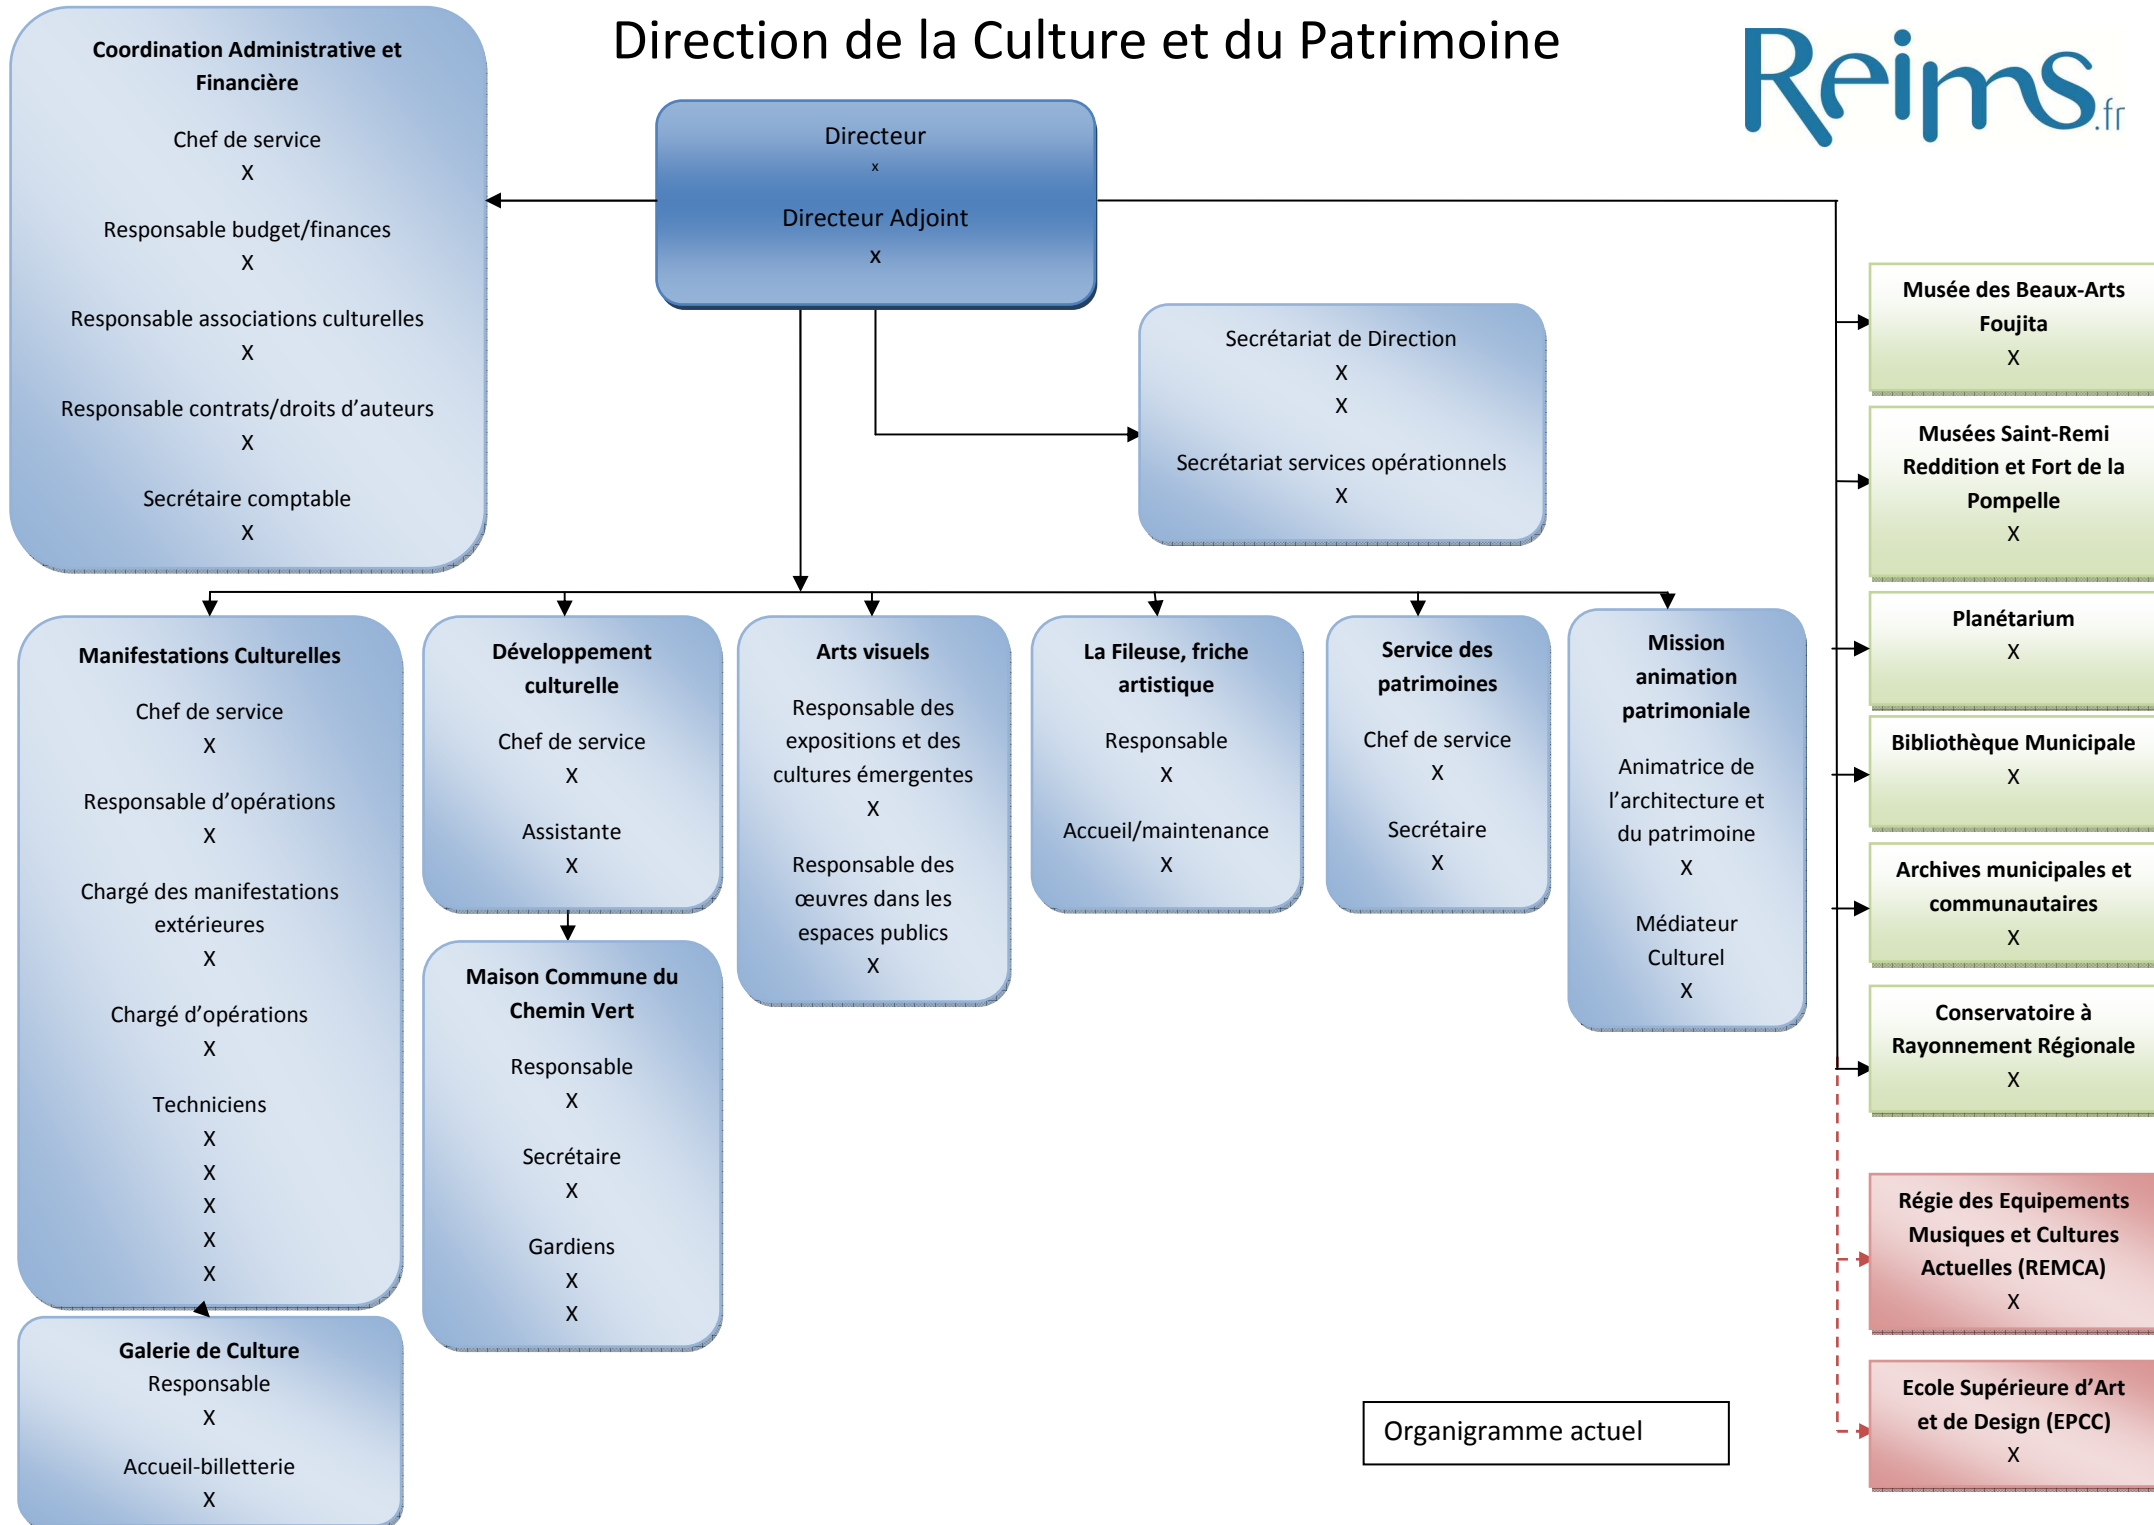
Direction de la Culture et du Patrimoine

Reims.fr

Coordination Administrative et Financière

Chef de service
X

Responsable budget/finances
X

Responsable associations culturelles
X

Responsable contrats/droits d'auteurs
X

Secrétaire comptable
X

Directeur
x

Directeur Adjoint
X

Secrétariat de Direction
X
X

Secrétariat services opérationnels
X

Musée des Beaux-Arts Foujita
X

Musées Saint-Remi Reddition et Fort de la Pompelle
X

Planétarium
X

Bibliothèque Municipale
X

Archives municipales et communautaires
X

Conservatoire à Rayonnement Régionale
X

Régie des Equipements Musiques et Cultures Actuelles (REMCA)
X

Ecole Supérieure d'Art et de Design (EPCC)
X

Manifestations Culturelles

Chef de service
X

Responsable d'opérations
X

Chargé des manifestations extérieures
X

Chargé d'opérations
X

Techniciens
X
X
X
X
X

Galerie de Culture
Responsable
X

Accueil-billetterie
X

Développement culturelle

Chef de service
X

Assistante
X

Maison Commune du Chemin Vert

Responsable
X

Secrétaire
X

Gardiens
X
X

Arts visuels

Responsable des expositions et des cultures émergentes
X

Responsable des œuvres dans les espaces publics
X

La Fileuse, friche artistique

Responsable
X

Accueil/maintenance
X

Service des patrimoines

Chef de service
X

Secrétaire
X

Mission animation patrimoniale

Animatrice de l'architecture et du patrimoine
X

Médiateur Culturel
X

Organigramme actuel